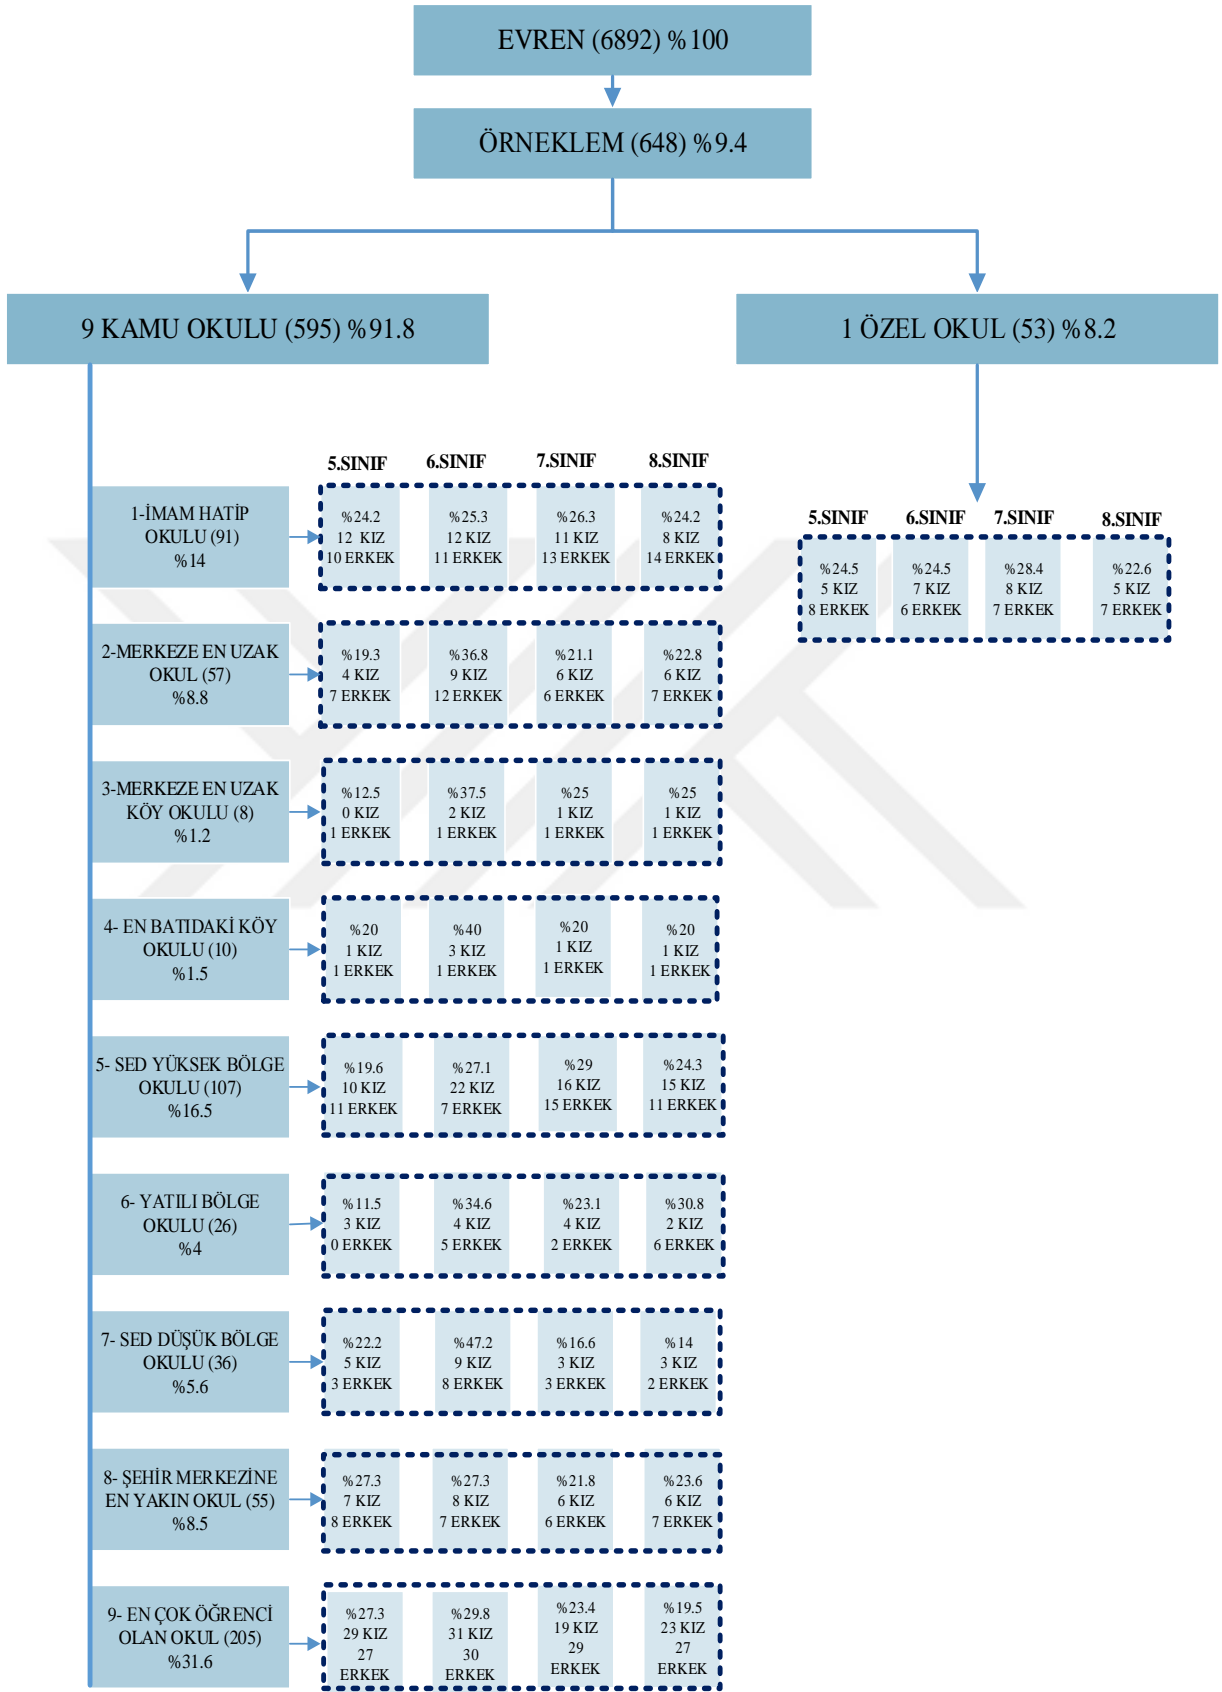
EVREN (6892) %100

ÖRNEKLEM (648) %9.4

9 KAMU OKULU (595) %91.8

1 ÖZEL OKUL (53) %8.2

5.SINIF 6.SINIF 7.SINIF 8.SINIF

1-İMAM HATİP OKULU (91) %14
%24.2 12 KIZ 10 ERKEK
%25.3 12 KIZ 11 ERKEK
%26.3 11 KIZ 13 ERKEK
%24.2 8 KIZ 14 ERKEK

2-MERKEZE EN UZAK OKUL (57) %8.8
%19.3 4 KIZ 7 ERKEK
%36.8 9 KIZ 12 ERKEK
%21.1 6 KIZ 6 ERKEK
%22.8 6 KIZ 7 ERKEK

3-MERKEZE EN UZAK KÖY OKULU (8) %1.2
%12.5 0 KIZ 1 ERKEK
%37.5 2 KIZ 1 ERKEK
%25 1 KIZ 1 ERKEK
%25 1 KIZ 1 ERKEK

4- EN BATIDAKİ KÖY OKULU (10) %1.5
%20 1 KIZ 1 ERKEK
%40 3 KIZ 1 ERKEK
%20 1 KIZ 1 ERKEK
%20 1 KIZ 1 ERKEK

5- SED YÜKSEK BÖLGE OKULU (107) %16.5
%19.6 10 KIZ 11 ERKEK
%27.1 22 KIZ 7 ERKEK
%29 16 KIZ 15 ERKEK
%24.3 15 KIZ 11 ERKEK

6- YATILI BÖLGE OKULU (26) %4
%11.5 3 KIZ 0 ERKEK
%34.6 4 KIZ 5 ERKEK
%23.1 4 KIZ 2 ERKEK
%30.8 2 KIZ 6 ERKEK

7- SED DÜŞÜK BÖLGE OKULU (36) %5.6
%22.2 5 KIZ 3 ERKEK
%47.2 9 KIZ 8 ERKEK
%16.6 3 KIZ 3 ERKEK
%14 3 KIZ 2 ERKEK

8- ŞEHİR MERKEZİNE EN YAKIN OKUL (55) %8.5
%27.3 7 KIZ 8 ERKEK
%27.3 8 KIZ 7 ERKEK
%21.8 6 KIZ 6 ERKEK
%23.6 6 KIZ 7 ERKEK

9- EN ÇOK ÖĞRENCİ OLAN OKUL (205) %31.6
%27.3 29 KIZ 27 ERKEK
%29.8 31 KIZ 30 ERKEK
%23.4 19 KIZ 29 ERKEK
%19.5 23 KIZ 27 ERKEK

5.SINIF 6.SINIF 7.SINIF 8.SINIF
%24.5 5 KIZ 8 ERKEK
%24.5 7 KIZ 6 ERKEK
%28.4 8 KIZ 7 ERKEK
%22.6 5 KIZ 7 ERKEK